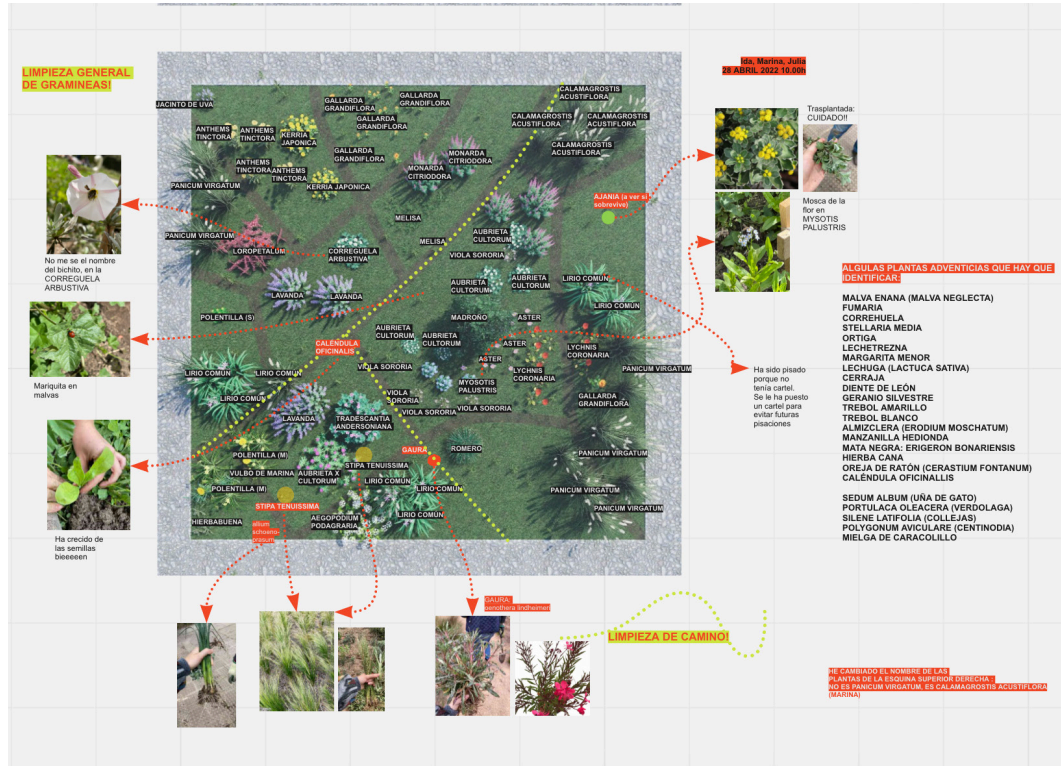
LIMPIEZA GENERAL DE GRAMINEAS!

Ida, Marina, Julia
28 ABRIL 2022 10.00h

JACINTO DE UVA
GALLARDA GRANDIFLORA
GALLARDA GRANDIFLORA
GALLARDA GRANDIFLORA
CALAMAGROSTIS ACUSTIFLORA
CALAMAGROSTIS ACUSTIFLORA
CALAMAGROSTIS ACUSTIFLORA
CALAMAGROSTIS ACUSTIFLORA
ANTHEMS TINCTORA
ANTHEMS TINCTORA
KERRIA JAPONICA
GALLARDA GRANDIFLORA
MONARDA CITRIODORA
MONARDA CITRIODORA
ANTHEMS TINCTORA
ANTHEMS TINCTORA
KERRIA JAPONICA
PANICUM VIRGATUM
AJANIA (a ver si sobrevive)
MELISA
PANICUM VIRGATUM
LOROPETALUM
CORREGUELA ARBUSTIVA
MELISA
AUBRIETA CULTORUM
VIOLA SORORIA
LIRIO COMUN
AUBRIETA CULTORUM
AUBRIETA CULTORUM
LAVANDA
LAVANDA
LIRIO COMÚN
POLENTILLA (S)
MADROÑO
ASTER
AUBRIETA CULTORUM
AUBRIETA CULTORUM
CALENDULA OFICINALIS
ASTER
LYCHNIS CORONARIA
ASTER
VIOLA SORORIA
LIRIO COMUN
LIRIO COMUN
MYOSOTIS PALUSTRIS
LYCHNIS CORONARIA
PANICUM VIRGATUM
LIRIO COMUN
VIOLA SORORIA
LAVANDA
TRADESCANTIA ANDERSONIANA
VIOLA SORORIA
VIOLA SORORIA
GALLARDA GRANDIFLORA
POLENTILLA (M)
ROMERO
VULBO DE MARINA
AUBRIETA X CULTORUM
STIPA TENUISSIMA
GAURA
PANICUM VIRGATUM
POLENTILLA (M)
LIRIO COMUN
LIRIO COMUN
PANICUM VIRGATUM
STIPA TENUISSIMA
AEGOPODIUM PODAGRARIA
PANICUM VIRGATUM
HIERBABUENA
LIRIO COMUN
allium schoeno-prasum

No me se el nombre del bichito, en la CORREGUELA ARBUSTIVA

Mariquita en malvas

Ha crecido de las semillas bieeeeen

Trasplantada: CUIDADO!!

Mosca de la flor en MYOSOTIS PALUSTRIS

Ha sido pisado porque no tenía cartel. Se le ha puesto un cartel para evitar futuras pisaciones

ALGULAS PLANTAS ADVENTICIAS QUE HAY QUE IDENTIFICAR:

MALVA ENANA (MALVA NEGLECTA)
FUMARIA
CORREHUELA
STELLARIA MEDIA
ORTIGA
LECHETREZNA
MARGARITA MENOR
LECHUGA (LACTUCA SATIVA)
CERRAJA
DIENTE DE LEÓN
GERANIO SILVESTRE
TREBOL AMARILLO
TREBOL BLANCO
ALMIZCLERA (ERODIUM MOSCHATUM)
MANZANILLA HEDIONDA
MATA NEGRA: ERIGERON BONARIENSIS
HIERBA CANA
OREJA DE RATÓN (CERASTIUM FONTANUM)
CALÉNDULA OFICINALLIS

SEDUM ALBUM (UÑA DE GATO)
PORTULACA OLEACERA (VERDOLAGA)
SILENE LATIFOLIA (COLLEJAS)
POLYGONUM AVICULARE (CENTINODIA)
MIELGA DE CARACOLILLO

GAURA: oenothera lindheimeri

LIMPIEZA DE CAMINO!

HE CAMBIADO EL NOMBRE DE LAS PLANTAS DE LA ESQUINA SUPERIOR DERECHA
NO ES PANICUM VIRGATUM, ES CALAMAGROSTIS ACUSTIFLORA
(MARINA)